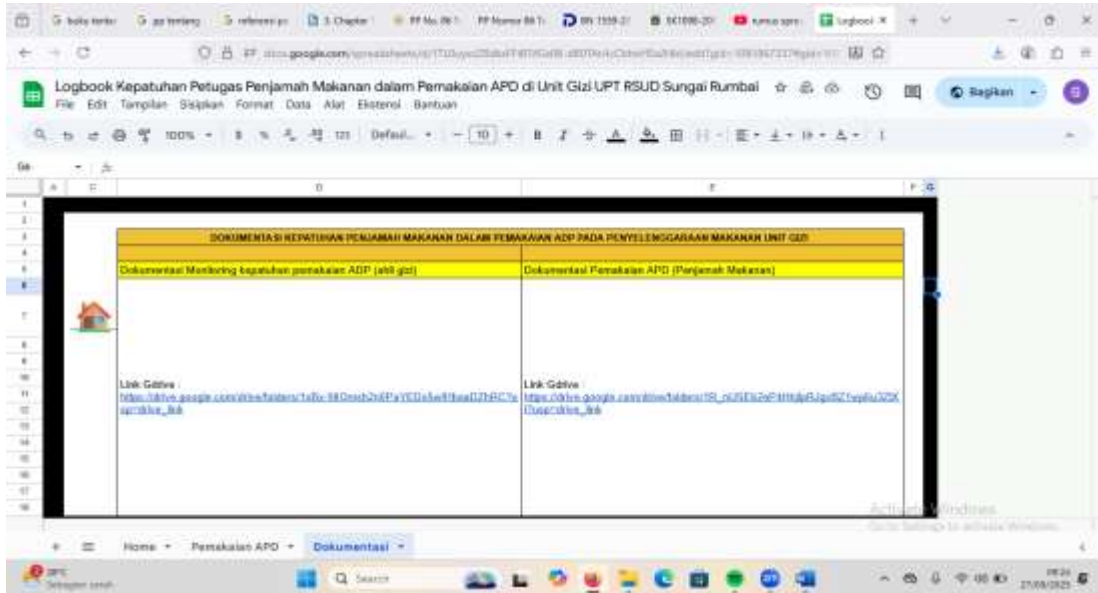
Logbook Kepatuhan Petugas Penjamah Makanan dalam Pemakaian APD di Unit Gizi UPT RSUD Sungai Rumbai

File Edit Tampilan Sisipkan Format Data Alat Ekstensi Bantuan

Bagikan

100% Default... 10

D E

DOKUMENTASI KEPATUHAN PENJAMAH MAKANAN DALAM PEMAKAIAN ADP PADA PENYELENGGARAAN MAKANAN UNIT GIZI

| Dokumentasi Monitoring kepatuhan pemakaian ADP (ahli gizi) | Dokumentasi Pemakaian APD (Penjamah Makanan) |
|---|---|
| Link Gdrive : https://drive.google.com/drive/folders/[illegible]?usp=drive_link | Link Gdrive : https://drive.google.com/drive/folders/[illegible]?usp=drive_link |

Activate Windows
Go to Settings to activate Windows.

Home Pemakaian APD Dokumentasi

Search

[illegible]
27/08/2025